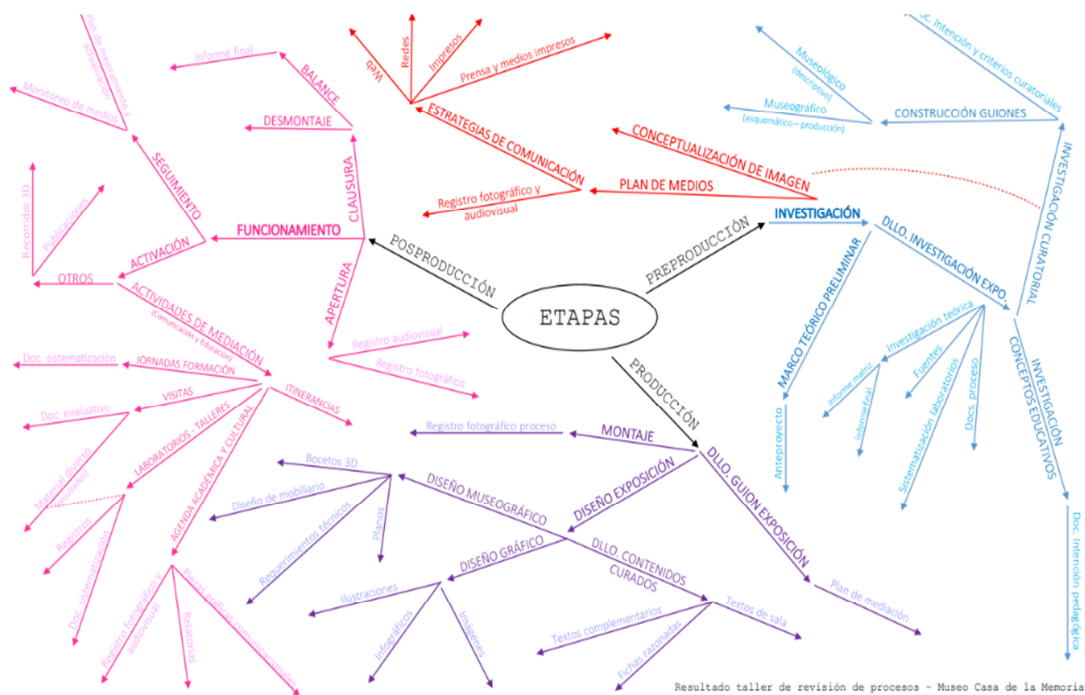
ETAPAS

PREPRODUCCIÓN
INVESTIGACIÓN
DLLO. INVESTIGACIÓN EXPO.
MARCO TEÓRICO PRELIMINAR
Anteproyecto
Investigación teórica
Informe matriz
Informe final
Fuentes
Docs. proceso
Sistematización laboratorios
INVESTIGACIÓN CONCEPTOS EDUCATIVOS
Doc. Intención pedagógica
INVESTIGACIÓN CURATORIAL
Doc. Intención y criterios curatoriales
CONSTRUCCIÓN GUIONES
Museológico (descriptivo)
Museográfico (esquemático – producción)
CONCEPTUALIZACIÓN DE IMAGEN
PLAN DE MEDIOS
Registro fotográfico y audiovisual
ESTRATEGIAS DE COMUNICACIÓN
Web
Redes
Impresos
Prensa y medios impresos

PRODUCCIÓN
DLLO. GUION EXPOSICIÓN
Plan de mediación
MONTAJE
Registro fotográfico proceso
DISEÑO EXPOSICIÓN
DISEÑO MUSEOGRÁFICO
Bocetos 3D
Diseño de mobiliario
Requerimientos técnicos
Planos
DISEÑO GRÁFICO
Ilustraciones
Infográficos
Imágenes
DLLO. CONTENIDOS CURADOS
Textos de sala
Textos complementarios
Fichas razonadas

POSPRODUCCIÓN
APERTURA
Registro audiovisual
Registro fotográfico
CLAUSURA
BALANCE
Informe final
DESMONTAJE
FUNCIONAMIENTO
SEGUIMIENTO
Monitoreo de medios
Plan de mejoramiento y actualización
ACTIVACIÓN
OTROS
Recorridos 3D
Publicaciones
ACTIVIDADES DE MEDIACIÓN (Comunicación y Educación)
JORNADAS FORMACIÓN
Doc. sistematización
VISITAS
Doc. evaluativo
LABORATORIOS - TALLERES
Material diverso (evaluativo)
Registros
Doc. sistematización
AGENDA ACADÉMICA Y CULTURAL
Registro fotográfico y audiovisual
Relatorías
Piezas gráficas comunicacionales
ITINERANCIAS

Resultado taller de revisión de procesos - Museo Casa de la Memoria